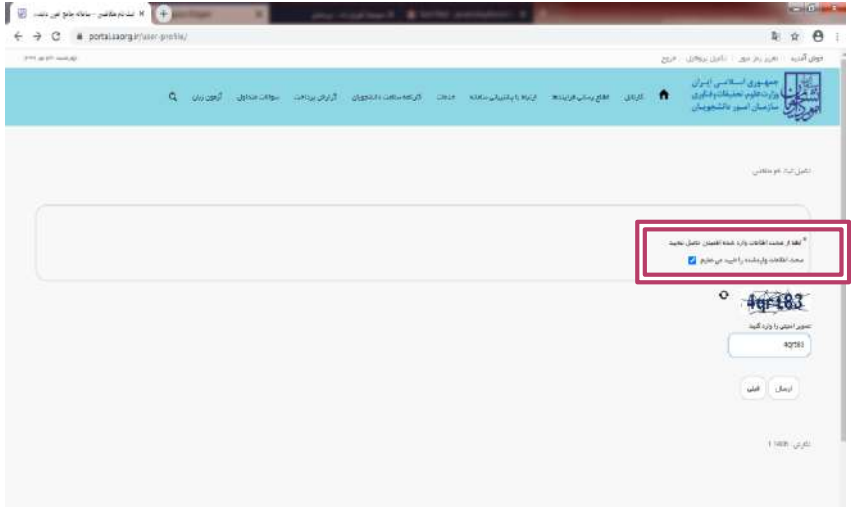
ثبت نام متقاضی - سامانه جامع امور دانشج
portal.saorg.ir/user-profile/
جمهوری اسلامی ایران
وزارت علوم تحقیقات و فناوری
سازمان امور دانشجویان
کارتابل
اطلاع رسانی فرایندها
ارتباط با پشتیبانی سامانه
خدمات
کارنامه سلامت دانشجویان
گزارش پرداخت
سوالات متداول
آزمون زبان
تکمیل ثبت نام متقاضی
* لطفا از صحت اطلاعات وارد شده اطمینان حاصل نمایید
صحت اطلاعات واردشده را تایید می نمایم
4qr183
تصویر امنیتی را وارد کنید
4qr183
ارسال
قبلی
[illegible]